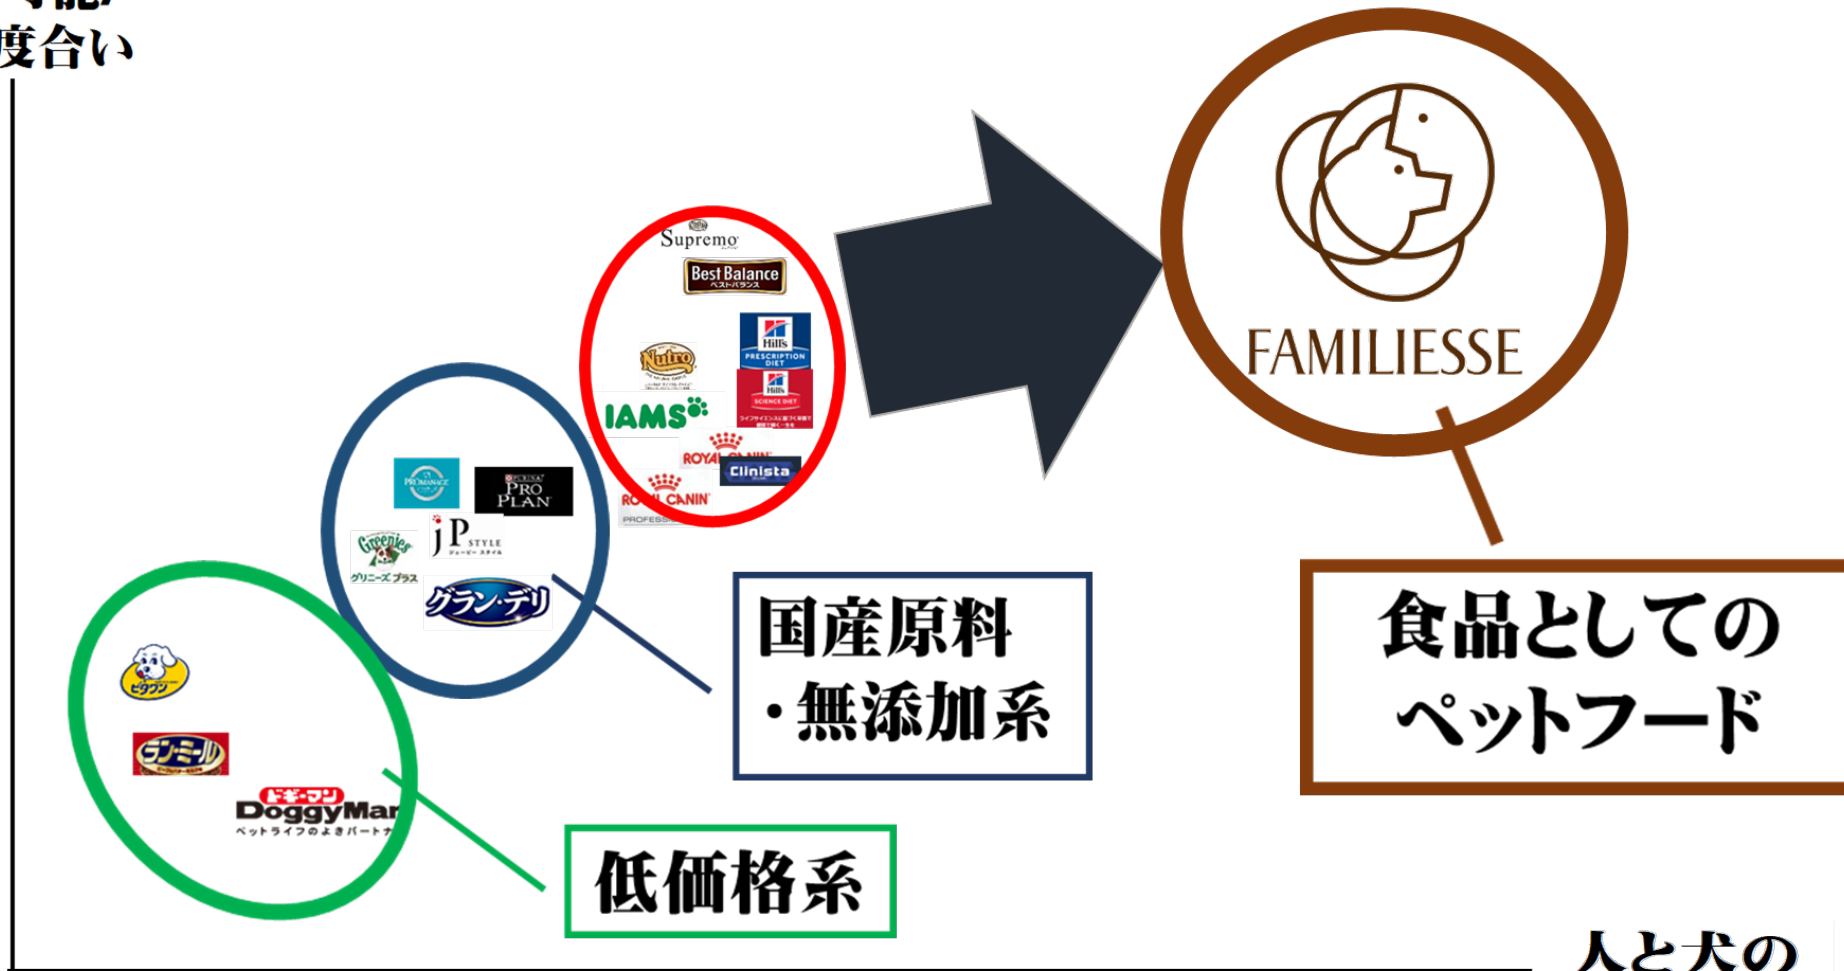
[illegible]
度合い

Supremo
Best Balance
ベストバランス
Nutro
Hill's PRESCRIPTION DIET
Hill's SCIENCE DIET
IAMS
ROYAL CANIN
Clinista
ROYAL CANIN
PROFESS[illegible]

PROMANACE
PURINA PRO PLAN
Greenies
グリニーズ プラス
jP STYLE
ジェーピー スタイル
グラン・デリ

ビタワン
ゲンキ
ランミール
ドギーマン
DoggyMan
ペットライフのよきパートナ

FAMILIESSE

国産原料
・無添加系

低価格系

食品としての
ペットフード

人と犬の